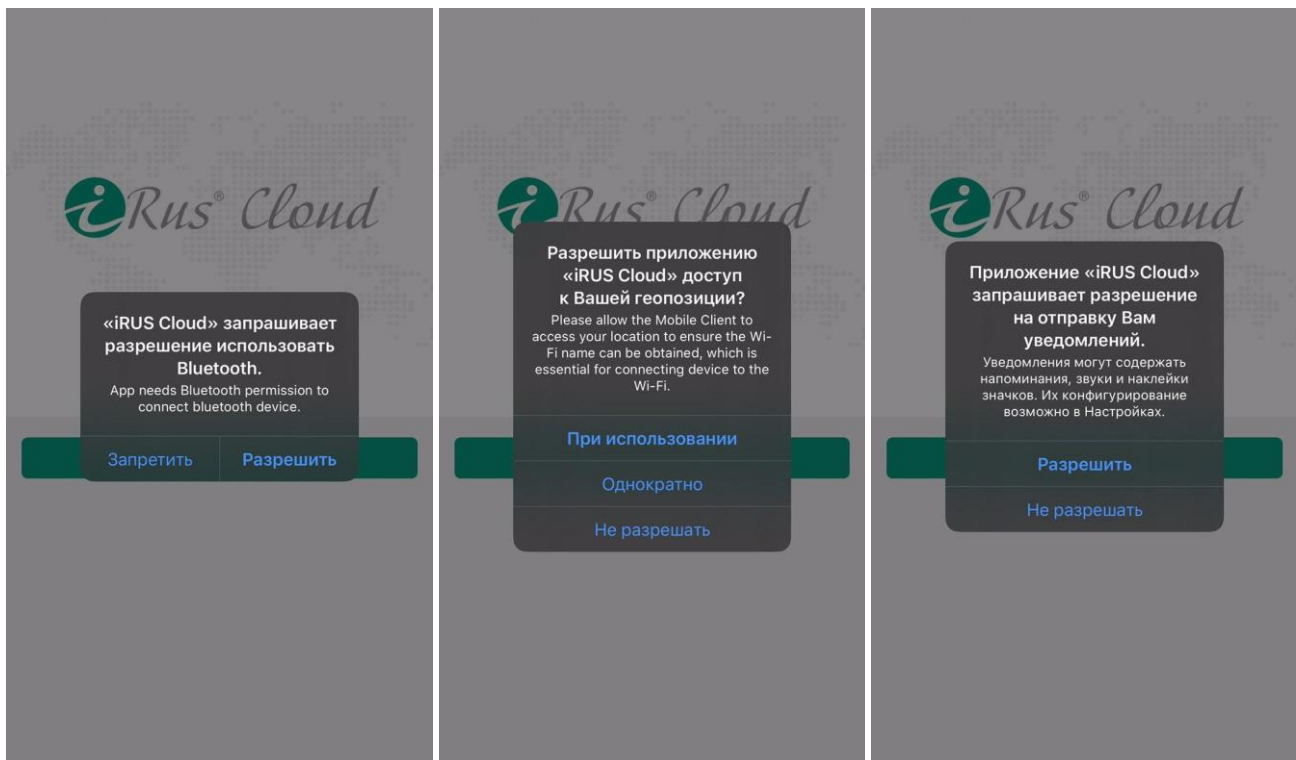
iRus® Cloud

«iRUS Cloud» запрашивает разрешение использовать Bluetooth.

App needs Bluetooth permission to connect bluetooth device.

Запретить

Разрешить

iRus® Cloud

Разрешить приложению «iRUS Cloud» доступ к Вашей геопозиции?

Please allow the Mobile Client to access your location to ensure the Wi-Fi name can be obtained, which is essential for connecting device to the Wi-Fi.

При использовании

Однократно

Не разрешать

iRus® Cloud

Приложение «iRUS Cloud» запрашивает разрешение на отправку Вам уведомлений.

Уведомления могут содержать напоминания, звуки и наклейки значков. Их конфигурирование возможно в Настройках.

Разрешить

Не разрешать